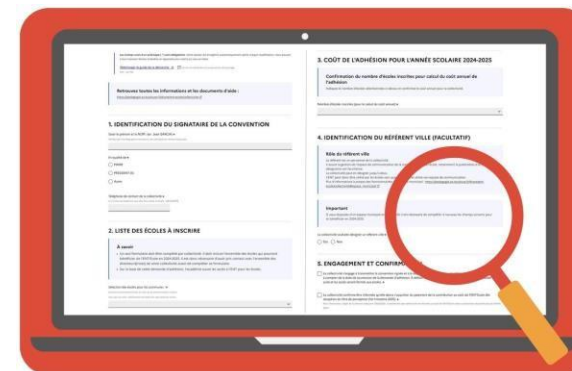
Retrouvez toutes les informations et les documents d'aide :

1. IDENTIFICATION DU SIGNATAIRE DE LA CONVENTION

2. LISTE DES ÉCOLES À INSCRIRE

À savoir

3. COÛT DE L'ADHÉSION POUR L'ANNÉE SCOLAIRE 2024-2025

Confirmation du nombre d'écoles inscrites pour calcul du coût annuel de l'adhésion

4. IDENTIFICATION DU RÉFÉRENT VILLE (FACULTATIF)

Rôle du référent ville

Important

5. ENGAGEMENT ET CONFIRM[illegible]